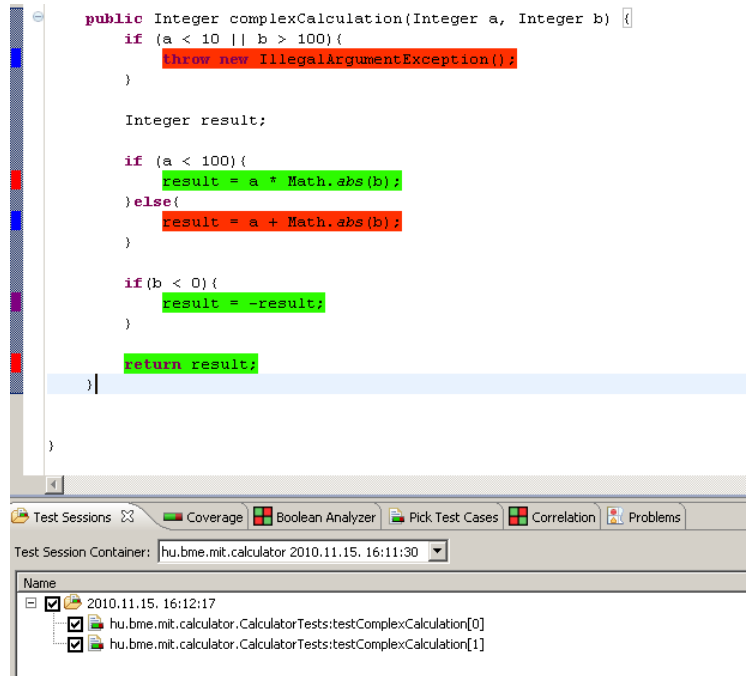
public Integer complexCalculation(Integer a, Integer b) {
    if (a < 10 || b > 100){
        throw new IllegalArgumentException();
    }

    Integer result;

    if (a < 100){
        result = a * Math.abs(b);
    }else{
        result = a + Math.abs(b);
    }

    if(b < 0){
        result = -result;
    }

    return result;
}

}

Test Sessions | Coverage | Boolean Analyzer | Pick Test Cases | Correlation | Problems

Test Session Container: hu.bme.mit.calculator 2010.11.15. 16:11:30

Name

2010.11.15. 16:12:17

hu.bme.mit.calculator.CalculatorTests:testComplexCalculation[0]

hu.bme.mit.calculator.CalculatorTests:testComplexCalculation[1]